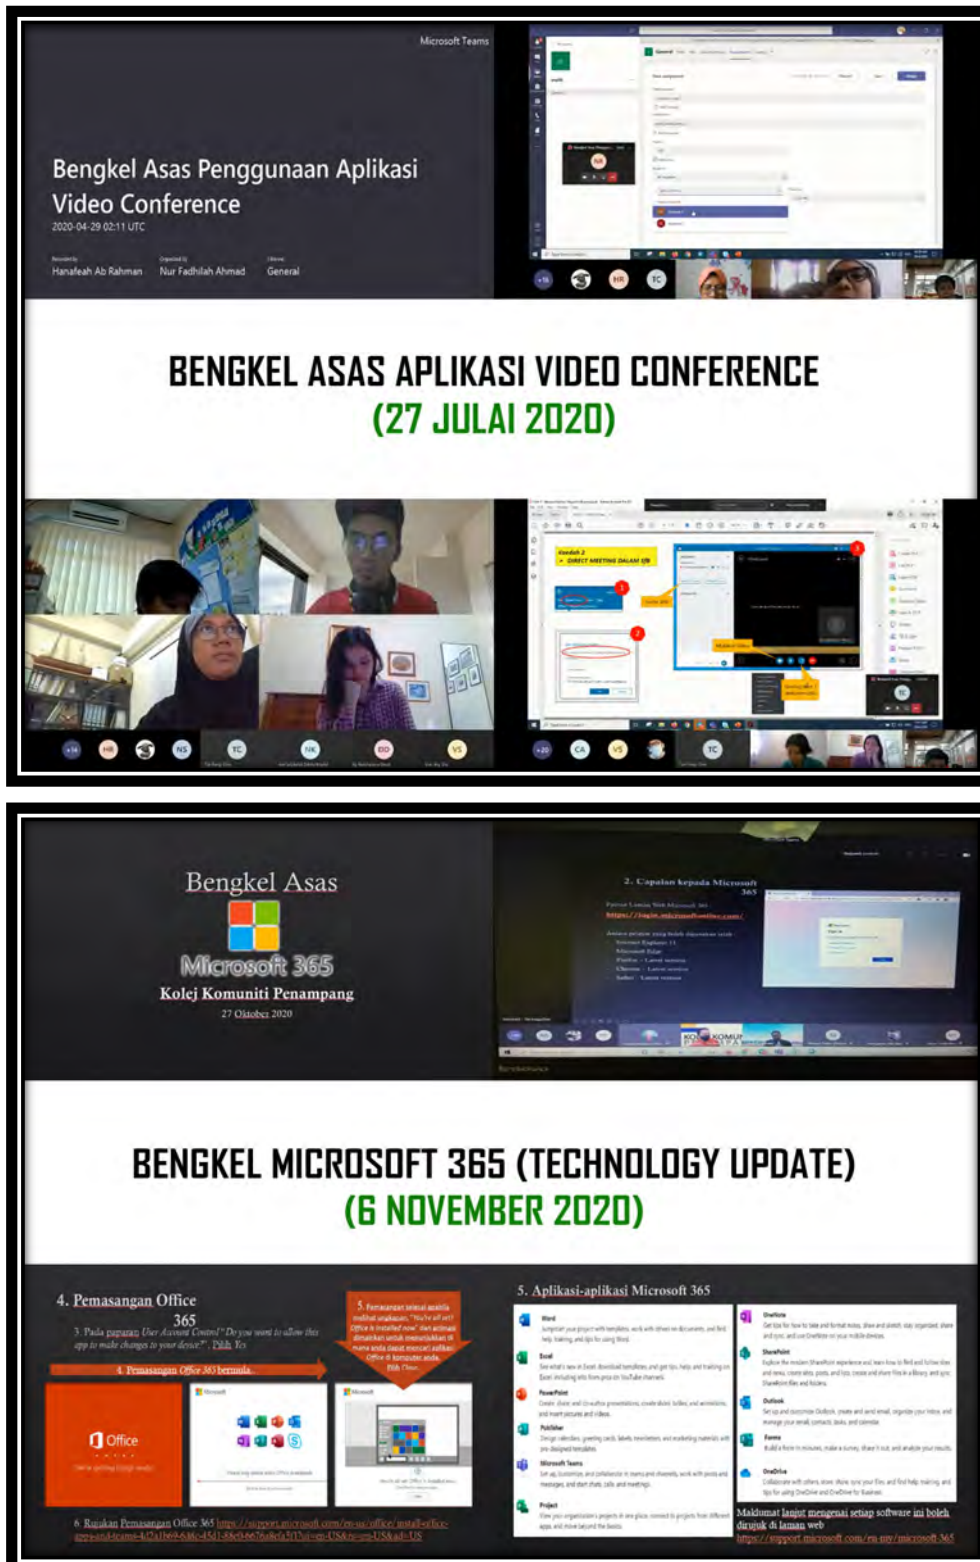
Microsoft Teams

Bengkel Asas Penggunaan Aplikasi Video Conference

2020-04-29 02:11 UTC

Hanafeah Ab Rahman Nur Fadhilah Ahmad General

BENGKEL ASAS APLIKASI VIDEO CONFERENCE
(27 JULAI 2020)

Kaedah 2
DIRECT MEETING DALAM Q&

HR NS TC NK DD VS

CA VS TC

Bengkel Asas
Microsoft 365
Kolej Komuniti Penampang
27 Oktober 2020

2. Capaian kepada Microsoft 365

BENGKEL MICROSOFT 365 (TECHNOLOGY UPDATE)
(6 NOVEMBER 2020)

4. Pemasangan Office 365

3. Pada paparan User Account Control "Do you want to allow this app to make changes to your device?", Pilih Yes

5. Pemasangan selesai apabila melihat ungkapan, "You're all set! Office is installed now" dan animasi dimainkan untuk menunjukkan di mana anda dapat mencari aplikasi Office di komputer anda. Pilih Close.

4. Pemasangan Office 365 bermula..

Office

6. Rujukan Pemasangan Office 365 https://support.microsoft.com/en-us/office/install-office-apps-and-teams-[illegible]

5. Aplikasi-aplikasi Microsoft 365

Word
Excel
PowerPoint
Publisher
Microsoft Teams
Project
OneNote
SharePoint
Outlook
Forms
OneDrive

Maklumat lanjut mengenai setiap software ini boleh dirujuk di laman web
https://support.microsoft.com/en-my/microsoft-365